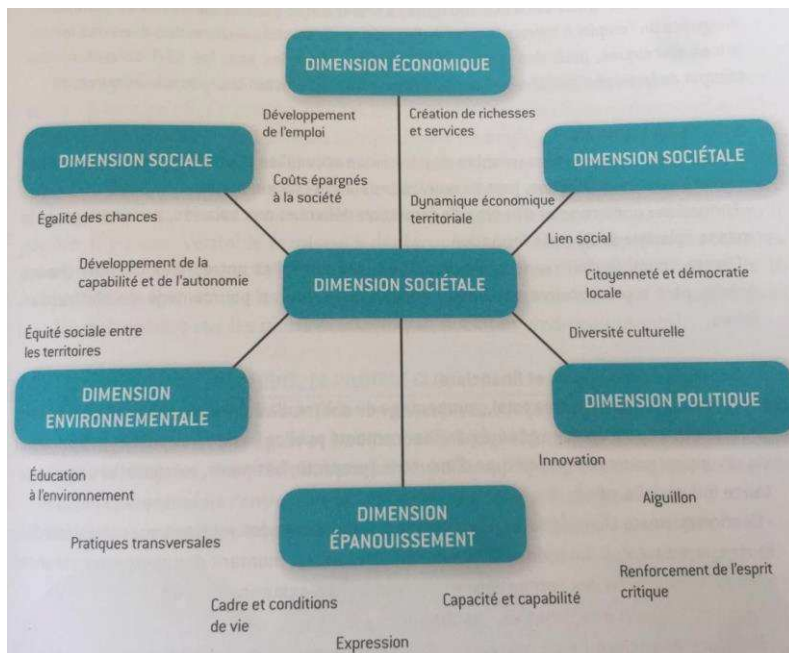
DIMENSION ÉCONOMIQUE

Développement de l'emploi

Création de richesses et services

DIMENSION SOCIALE

Coûts épargnés à la société

DIMENSION SOCIÉTALE

Égalité des chances

Dynamique économique territoriale

Lien social

Développement de la capabilité et de l'autonomie

DIMENSION SOCIÉTALE

Citoyenneté et démocratie locale

Équité sociale entre les territoires

Diversité culturelle

DIMENSION ENVIRONNEMENTALE

DIMENSION POLITIQUE

Éducation à l'environnement

Innovation

Aiguillon

Pratiques transversales

DIMENSION ÉPANOUISSEMENT

Renforcement de l'esprit critique

Cadre et conditions de vie

Capacité et capabilité

Expression